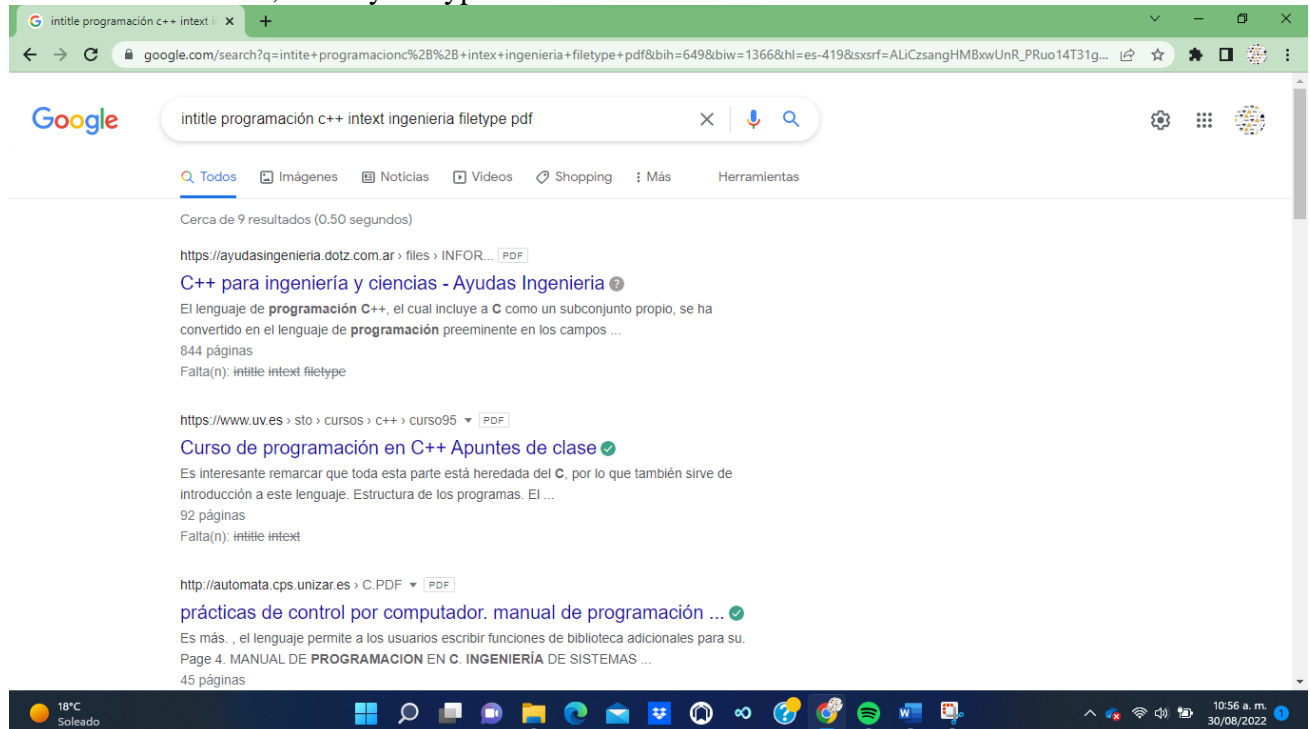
intitle programación c++ intext i ×

google.com/search?q=intite+programacionc%2B%2B+intex+ingenieria+filetype+pdf&bih=649&biw=1366&hl=es-419&sxsrf=ALiCzsangHMBxwUnR_PRuo14T31g...

Google

intitle programación c++ intext ingenieria filetype pdf

Todos Imágenes Noticias Videos Shopping Más Herramientas

Cerca de 9 resultados (0.50 segundos)

https://ayudasingenieria.dotz.com.ar › files › INFOR... PDF

C++ para ingeniería y ciencias - Ayudas Ingenieria

El lenguaje de **programación** C++, el cual incluye a **C** como un subconjunto propio, se ha convertido en el lenguaje de **programación** preeminente en los campos ...

844 páginas

Falta(n): ~~intitle~~ ~~intext~~ ~~filetype~~

https://www.uv.es › sto › cursos › c++ › curso95 PDF

Curso de programación en C++ Apuntes de clase

Es interesante remarcar que toda esta parte está heredada del **C**, por lo que también sirve de introducción a este lenguaje. Estructura de los programas. El ...

92 páginas

Falta(n): ~~intitle~~ ~~intext~~

http://automata.cps.unizar.es › C.PDF PDF

prácticas de control por computador. manual de programación ...

Es más. , el lenguaje permite a los usuarios escribir funciones de biblioteca adicionales para su. Page 4. MANUAL DE **PROGRAMACION** EN **C**. **INGENIERÍA** DE SISTEMAS ...

45 páginas

18°C Soleado

10:56 a. m. 30/08/2022